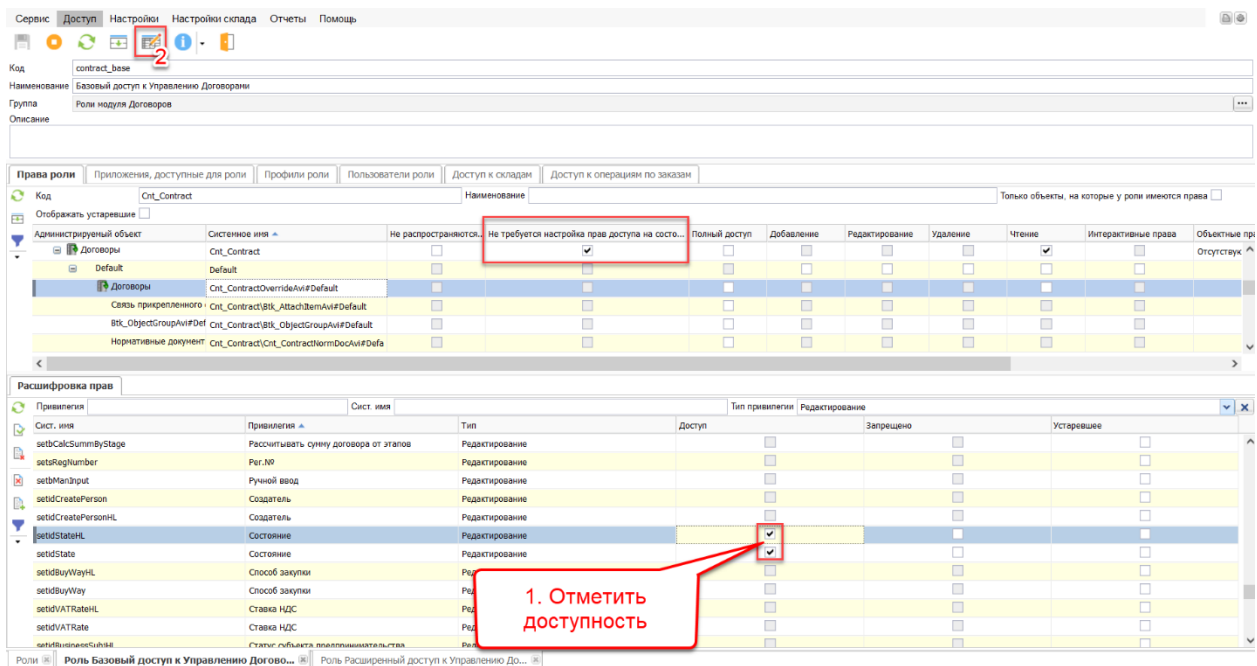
Сервис Доступ Настройки Настройки склада Отчеты Помощь

2

Код contract_base
Наименование Базовый доступ к Управлению Договорами
Группа Роли модуля Договоров
Описание

Права роли | Приложения, доступные для роли | Профили роли | Пользователи роли | Доступ к складам | Доступ к операциям по заказам

Код Cnt_Contract Наименование Только объекты, на которые у роли имеются права
Отображать устаревшие

| Администрируемый объект | Системное имя | Не распространяются... | Не требуется настройка прав доступа на состо... | Полный доступ | Добавление | Редактирование | Удаление | Чтение | Интерактивные права | Объектные пра |
|---|---|---|---|---|---|---|---|---|---|---|
| Договоры | Cnt_Contract | | ✔ | | | | | ✔ | | Отсутству |
| Default | Default | | | | | | | | | |
| Договоры | Cnt_ContractOverrideAvi#Default | | | | | | | | | |
| Связь прикрепленного | Cnt_Contract\Btk_AttachItemAvi#Default | | | | | | | | | |
| Btk_ObjectGroupAvi#Def | Cnt_Contract\Btk_ObjectGroupAvi#Default | | | | | | | | | |
| Нормативные документ | Cnt_Contract\Cnt_ContractNormDocAvi#Defa | | | | | | | | | |

Расшифровка прав

Привилегия Сист. имя Тип привилегии Редактирование

| Сист. имя | Привилегия | Тип | Доступ | Запрещено | Устаревшее |
|---|---|---|---|---|---|
| setbCalcSummByStage | Рассчитывать сумму договора от этапов | Редактирование | | | |
| setsRegNumber | Рег.№ | Редактирование | | | |
| setbManInput | Ручной ввод | Редактирование | | | |
| setidCreatePerson | Создатель | Редактирование | | | |
| setidCreatePersonHL | Создатель | Редактирование | | | |
| setidStateHL | Состояние | Редактирование | ✔ | | |
| setidState | Состояние | Редактирование | ✔ | | |
| setidBuyWayHL | Способ закупки | Ред | | | |
| setidBuyWay | Способ закупки | Ред | | | |
| setidVATRateHL | Ставка НДС | Ред | | | |
| setidVATRate | Ставка НДС | Ред | | | |
| setidBusinessSubjHL | Статус субъекта предпринимательства | Ре | | | |

1. Отметить доступность

Роли | Роль Базовый доступ к Управлению Догово... | Роль Расширенный доступ к Управлению До...